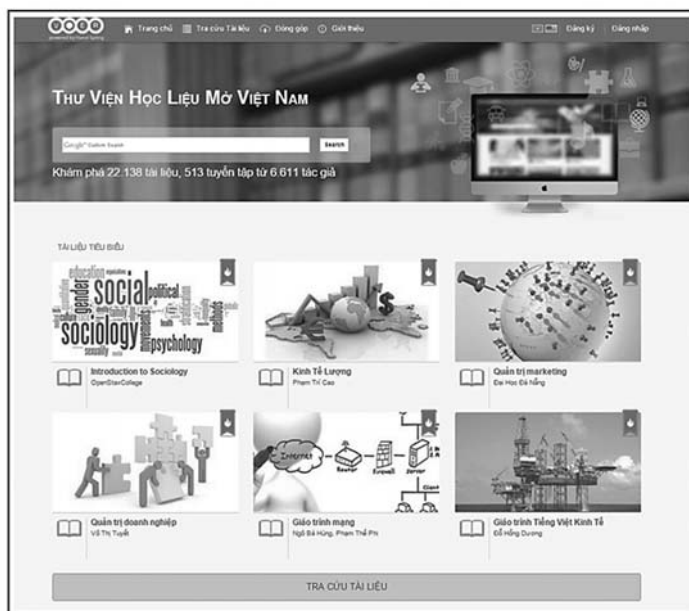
Trang chủ Tra cứu Tài liệu Đóng góp Giới thiệu

Đăng ký Đăng nhập

THƯ VIỆN HỌC LIỆU MỞ VIỆT NAM

Google™ Custom Search

Search

Khám phá 22.138 tài liệu, 513 tuyển tập từ 6.611 tác giả

TÀI LIỆU TIÊU BIỂU

education gender social political sociology psychology methods

Introduction to Sociology
OpenStaxCollege

Kinh Tế Lượng
Phạm Trí Cao

Quản trị marketing
Đại Học Đà Nẵng

Internet Router Firewall Server Client

Quản trị doanh nghiệp
Võ Thị Tuyết

Giáo trình mạng
Ngô Bá Hùng, Phạm Thế Phi

Giáo trình Tiếng Việt Kinh Tế
Đỗ Hồng Dương

TRA CỨU TÀI LIỆU